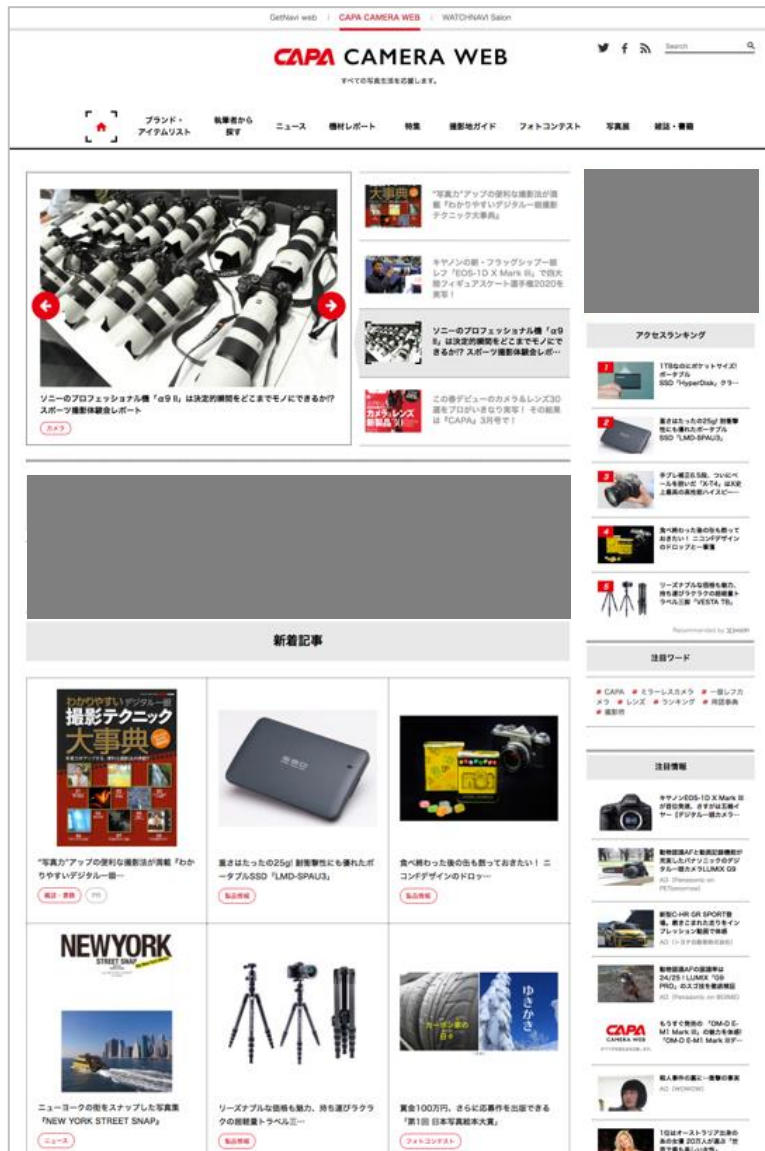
GetNavi web | CAPA CAMERA WEB | WATCHNAVI Salon

CAPA CAMERA WEB
すべての写真生活を応援します。

Search

ブランド・アイテムリスト　執筆者から探す　ニュース　機材レポート　特集　撮影地ガイド　フォトコンテスト　写真展　雑誌・書籍

ソニーのプロフェッショナル機「α9 II」は決定的瞬間をどこまでモノにできるか!? スポーツ撮影体験会レポート
カメラ

"写真力"アップの便利な撮影法が満載『わかりやすいデジタル一眼撮影テクニック大事典』

キヤノンの新・フラッグシップ一眼レフ「EOS-1D X Mark III」で四大陸フィギュアスケート選手権2020を実写！

ソニーのプロフェッショナル機「α9 II」は決定的瞬間をどこまでモノにできるか!? スポーツ撮影体験会レポ…

この春デビューのカメラ＆レンズ30選をプロがいきなり実写！ その結果は『CAPA』3月号で！

アクセスランキング
1 1TBなのにポケットサイズ! ポータブルSSD「HyperDisk」クラ…
2 重さはたったの25g! 耐衝撃性にも優れたポータブルSSD「LMD-SPAU3」
3 手ブレ補正6.5段、ついにベールを脱いだ「X-T4」は8定上最高の高性能ハイスピ…
4 食べ終わった後の缶も取っておきたい！ ニコンFデザインのドロップと一緒…
5 リーズナブルな価格も魅力、持ち運びラクラクの超軽量トラベル三脚「VESTA TB」

Recommended by

注目ワード
# CAPA # ミラーレスカメラ # 一眼レフカメラ # レンズ # ランキング # 用語事典 # 撮影術

注目情報
キヤノンEOS-1D X Mark IIIが目指す未来、さすがは五輪イヤー『デジタル一眼カメ…
動物認識AFと動画記録機能が充実したパナソニックのデジタル一眼カメラLUMIX G9
AD（Panasonic on PETomorrow）
新型C-HR GR SPORT登場、磨きこまれた走りをインプレッション動画で体感
AD（トヨタ自動車株式会社）
動物認識AFの新基準は24/25！LUMIX「G9 PRO」のズゴ技を徹底検証
AD（Panasonic on BOMIO）
もうすぐ発売の「OM-D E-M1 Mark III」の魅力を体感！"OM-D E-M1 Mark III"ダ…
AD（WOWOW）

新着記事

わかりやすいデジタル一眼 撮影テクニック大事典
"写真力"アップの便利な撮影法が満載『わかりやすいデジタル一眼…
雑誌・書籍　PR

重さはたったの25g! 耐衝撃性にも優れたポータブルSSD「LMD-SPAU3」
製品情報

食べ終わった後の缶も取っておきたい！ ニコンFデザインのドロッ…
製品情報

NEWYORK STREET SNAP
ニューヨークの街をスナップした写真集『NEW YORK STREET SNAP』
ニュース

リーズナブルな価格も魅力、持ち運びラクラクの超軽量トラベル三…
製品情報

ゆきかき
賞金100万円、さらに応募作を出版できる「第1回 日本写真絵本大賞」
フォトコンテスト